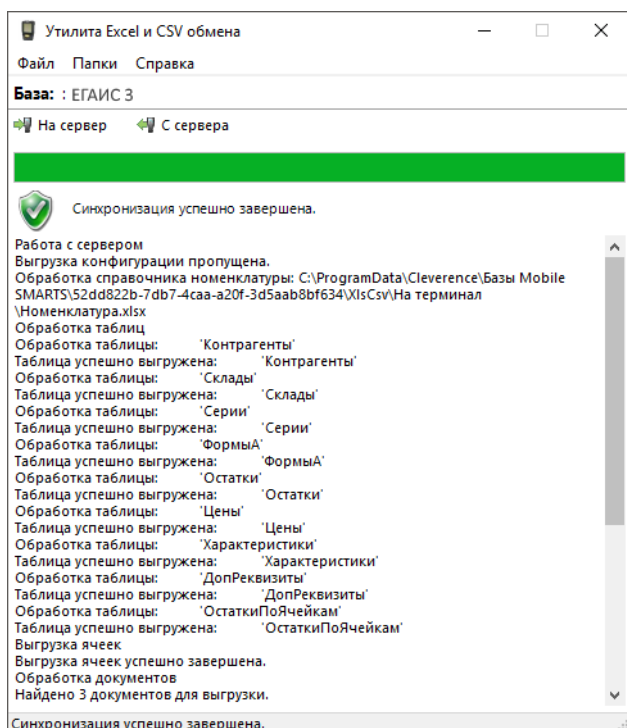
Утилита Excel и CSV обмена

Файл Папки Справка

База: : ЕГАИС 3

На сервер С сервера

Синхронизация успешно завершена.

Работа с сервером
Выгрузка конфигурации пропущена.
Обработка справочника номенклатуры: C:\ProgramData\Cleverence\Базы Mobile SMARTS\52dd822b-7db7-4caa-a20f-3d5aab8bf634\XlsCsv\На терминал \Номенклатура.xlsx
Обработка таблиц
Обработка таблицы: 'Контрагенты'
Таблица успешно выгружена: 'Контрагенты'
Обработка таблицы: 'Склады'
Таблица успешно выгружена: 'Склады'
Обработка таблицы: 'Серии'
Таблица успешно выгружена: 'Серии'
Обработка таблицы: 'ФормыА'
Таблица успешно выгружена: 'ФормыА'
Обработка таблицы: 'Остатки'
Таблица успешно выгружена: 'Остатки'
Обработка таблицы: 'Цены'
Таблица успешно выгружена: 'Цены'
Обработка таблицы: 'Характеристики'
Таблица успешно выгружена: 'Характеристики'
Обработка таблицы: 'ДопРеквизиты'
Таблица успешно выгружена: 'ДопРеквизиты'
Обработка таблицы: 'ОстаткиПоЯчейкам'
Таблица успешно выгружена: 'ОстаткиПоЯчейкам'
Выгрузка ячеек
Выгрузка ячеек успешно завершена.
Обработка документов
Найдено 3 документов для выгрузки.

Синхронизация успешно завершена.